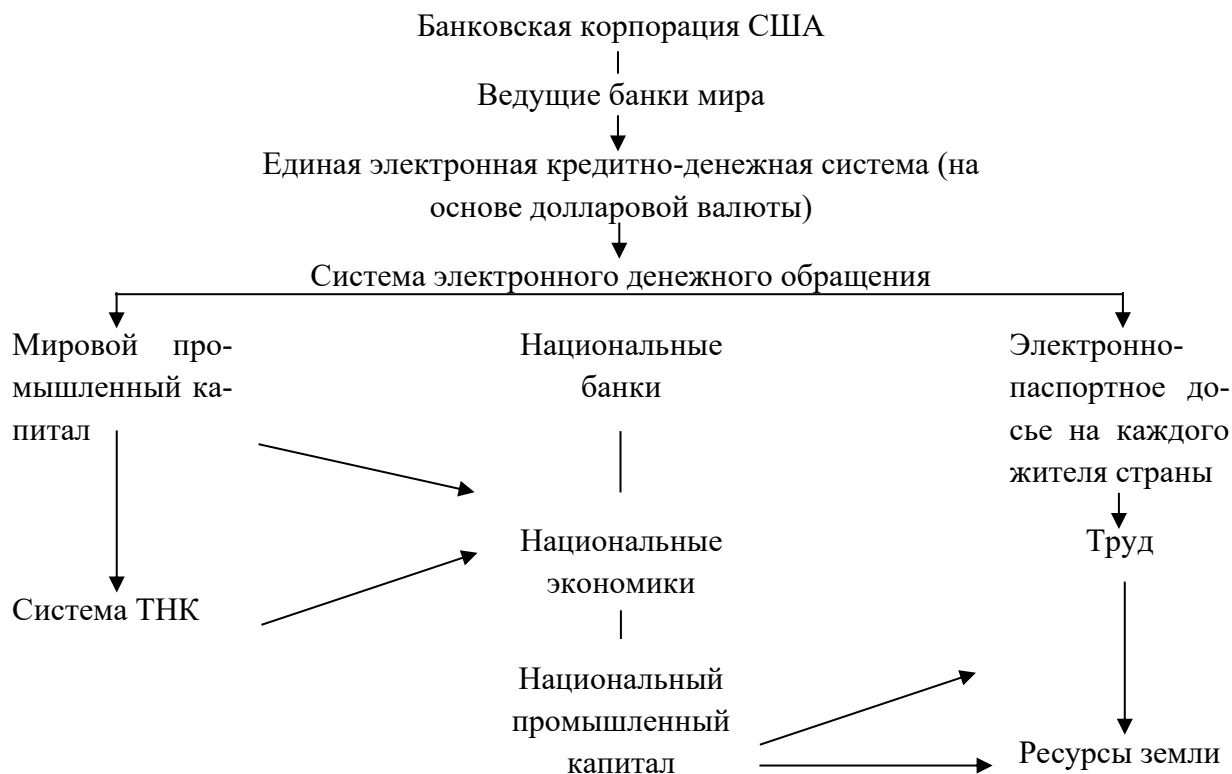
Банковская корпорация США

Ведущие банки мира

Единая электронная кредитно-денежная система (на основе долларовой валюты)

Система электронного денежного обращения

Мировой промышленный капитал

Система ТНК

Национальные банки

Национальные экономики

Национальный промышленный капитал

Электронно-паспортное досье на каждого жителя страны

Труд

Ресурсы земли